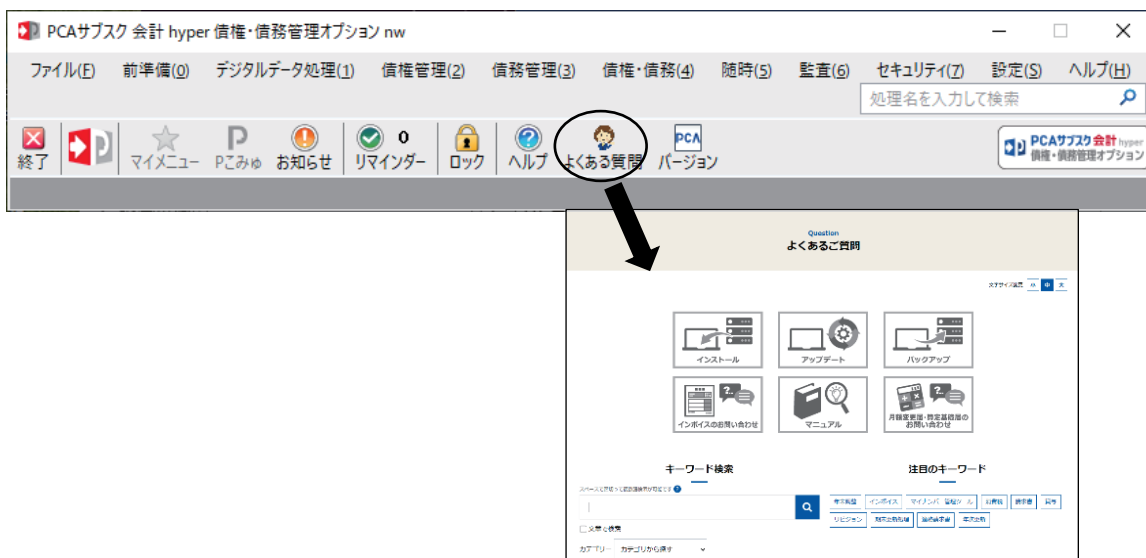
PCAサブスク 会計 hyper 債権・債務管理オプション nw

ファイル(F) 前準備(0) デジタルデータ処理(1) 債権管理(2) 債務管理(3) 債権・債務(4) 随時(5) 監査(6) セキュリティ(7) 設定(S) ヘルプ(H)

処理名を入力して検索

終了 マイメニュー Pこみゅ お知らせ 0 リマインダー ロック ヘルプ よくある質問 バージョン

PCAサブスク 会計 hyper 債権・債務管理オプション

Question
よくあるご質問

文字サイズ変更 小 中 大

インストール
アップデート
バックアップ
インボイスのお問い合わせ
マニュアル
月額変更届・算定基礎届のお問い合わせ

キーワード検索
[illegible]

注目のキーワード
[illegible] インボイス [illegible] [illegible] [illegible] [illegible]
リビジョン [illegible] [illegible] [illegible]

□ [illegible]
カテゴリー カテゴリから探す